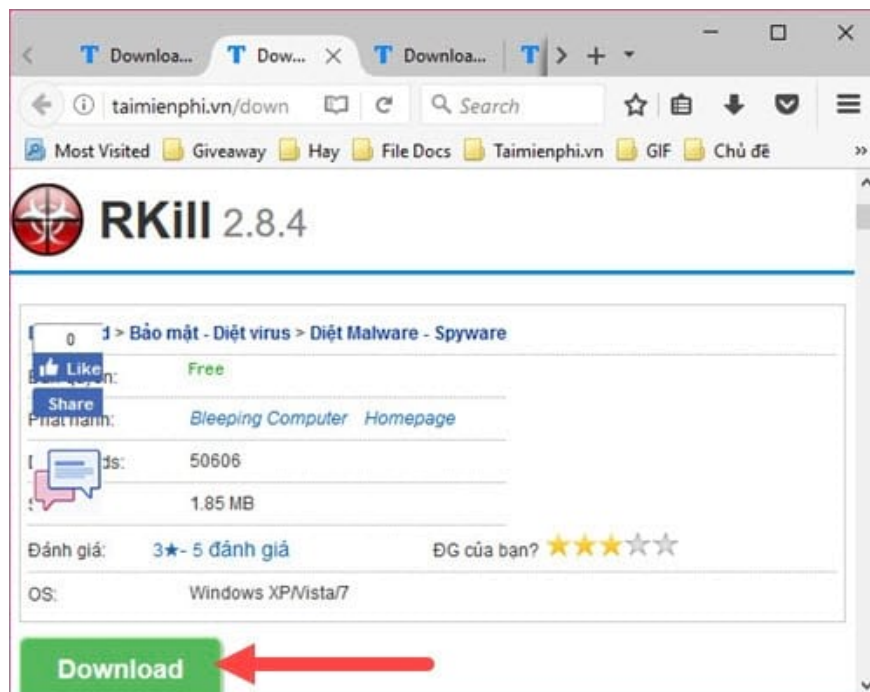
Downloa... | Dow... | Downloa...

taimienphi.vn/down

Search

Most Visited | Giveaway | Hay | File Docs | Taimienphi.vn | GIF | Chủ đề

RKill 2.8.4

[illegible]d > Bảo mật - Diệt virus > Diệt Malware - Spyware

0

Like

Share

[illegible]n: Free

Phát hành: Bleeping Computer Homepage

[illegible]ds: 50606

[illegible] 1.85 MB

Đánh giá: 3★- 5 đánh giá ĐG của bạn?

OS: Windows XP/Vista/7

Download